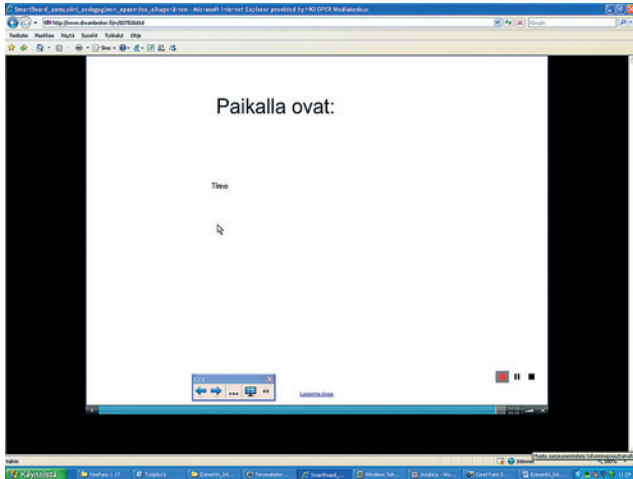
Smartboard_esimerkki_pedagoginen_apuväline_alkuperäinen - Microsoft Internet Explorer provided by HKI OPEV Mediakeskus

http://www.dreambroker.fi/m/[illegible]

Tiedosto Muokkaa Näytä Suosikit Työkalut Ohje

Sivu

Google

Paikalla ovat:

Timo

Lopeta show

Valmis

Internet

Käynnistä

Tyopoyta

Smartboard_...

Windows Tek...

Corel Paint S...